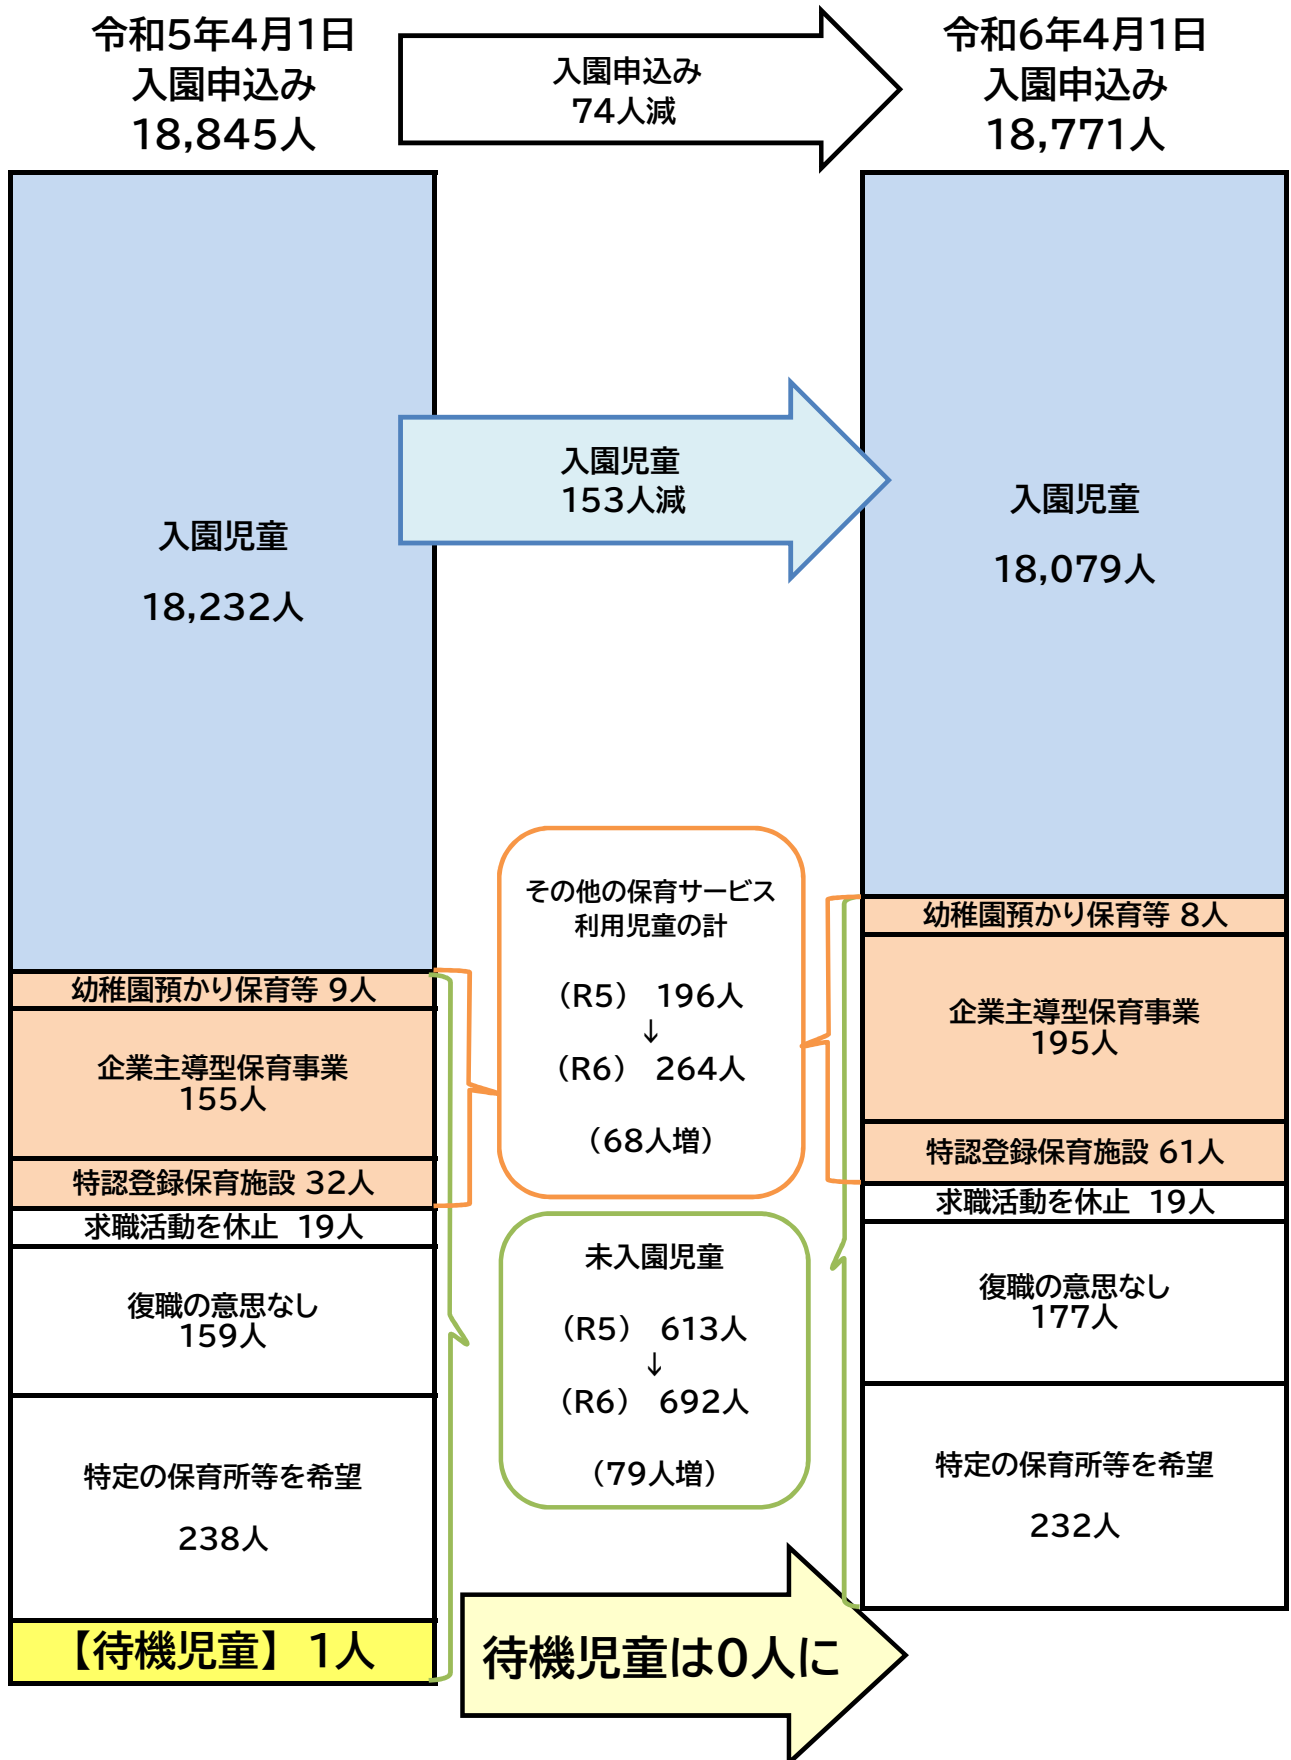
令和5年4月1日
入園申込み
18,845人

入園申込み
74人減

令和6年4月1日
入園申込み
18,771人

入園児童
18,232人

入園児童
153人減

入園児童
18,079人

幼稚園預かり保育等 9人

企業主導型保育事業
155人

特認登録保育施設 32人

求職活動を休止 19人

復職の意思なし
159人

特定の保育所等を希望
238人

【待機児童】 1人

その他の保育サービス
利用児童の計

（R5） 196人
↓
（R6） 264人

（68人増）

未入園児童

（R5） 613人
↓
（R6） 692人

（79人増）

待機児童は0人に

幼稚園預かり保育等 8人

企業主導型保育事業
195人

特認登録保育施設 61人

求職活動を休止 19人

復職の意思なし
177人

特定の保育所等を希望
232人